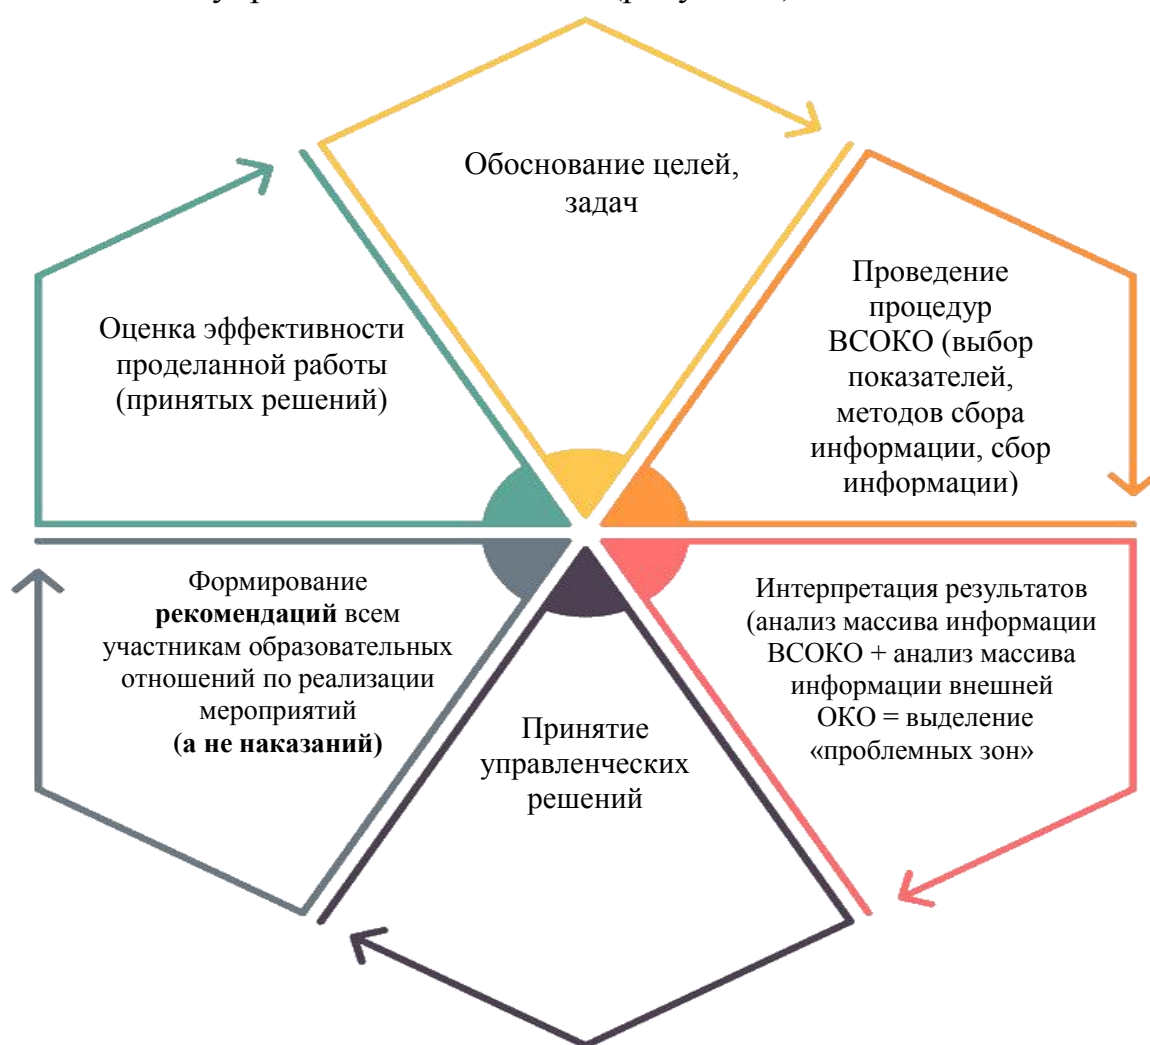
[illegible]

Обоснование целей, задач

Проведение процедур ВСОКО (выбор показателей, методов сбора информации, сбор информации)

Интерпретация результатов (анализ массива информации ВСОКО + анализ массива информации внешней ОКО = выделение «проблемных зон»

Принятие управленческих решений

Формирование **рекомендаций** всем участникам образовательных отношений по реализации мероприятий **(а не наказаний)**

Оценка эффективности проделанной работы (принятых решений)